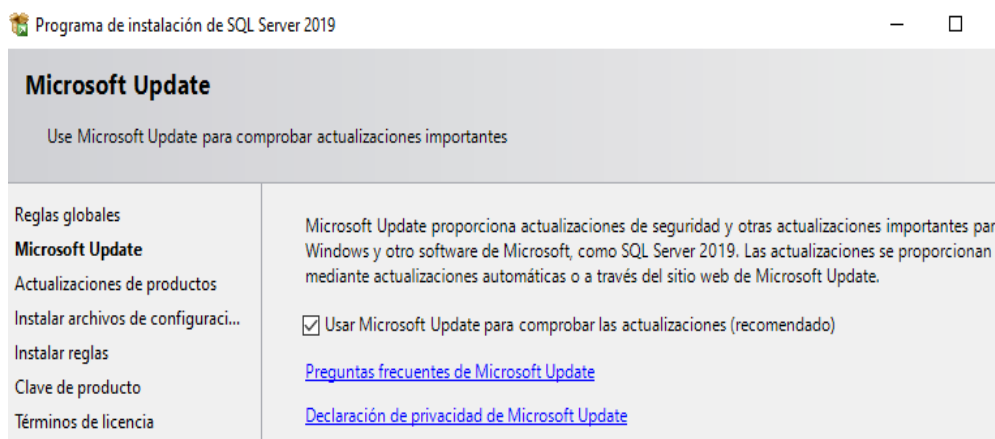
Programa de instalación de SQL Server 2019

Microsoft Update

Use Microsoft Update para comprobar actualizaciones importantes

Reglas globales
Microsoft Update
Actualizaciones de productos
Instalar archivos de configuraci...
Instalar reglas
Clave de producto
Términos de licencia

Microsoft Update proporciona actualizaciones de seguridad y otras actualizaciones importantes par Windows y otro software de Microsoft, como SQL Server 2019. Las actualizaciones se proporcionan mediante actualizaciones automáticas o a través del sitio web de Microsoft Update.

Usar Microsoft Update para comprobar las actualizaciones (recomendado)

Preguntas frecuentes de Microsoft Update

Declaración de privacidad de Microsoft Update